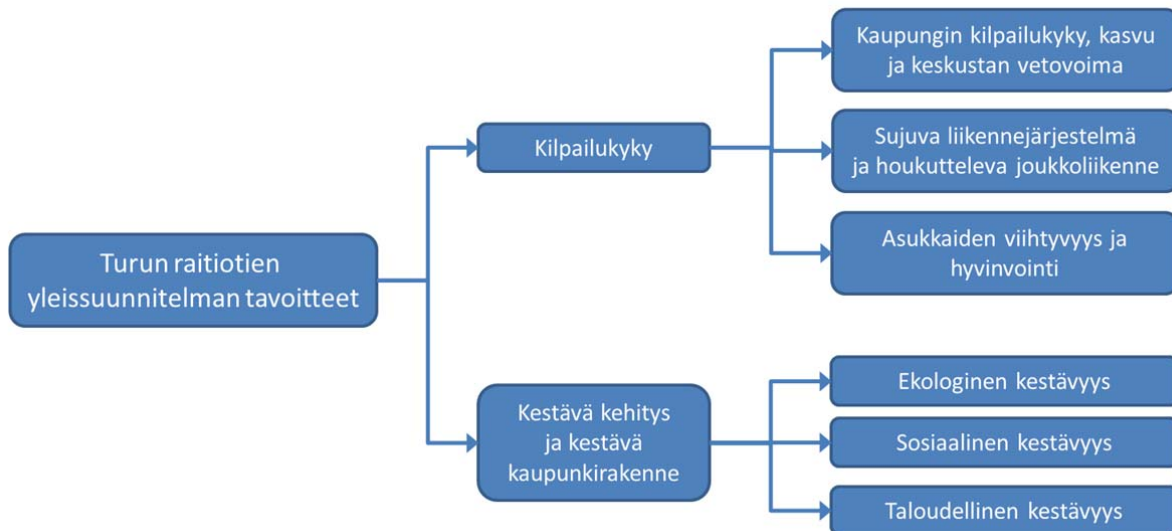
Turun raitiotien yleissuunnitelman tavoitteet

Kilpailukyky

Kaupungin kilpailukyky, kasvu ja keskustan vetovoima

Sujuva liikennejärjestelmä ja houkutteleva joukkoliikenne

Asukkaiden viihtyvyys ja hyvinvointi

Kestävä kehitys ja kestävä kaupunkirakenne

Ekologinen kestävyys

Sosiaalinen kestävyys

Taloudellinen kestävyys